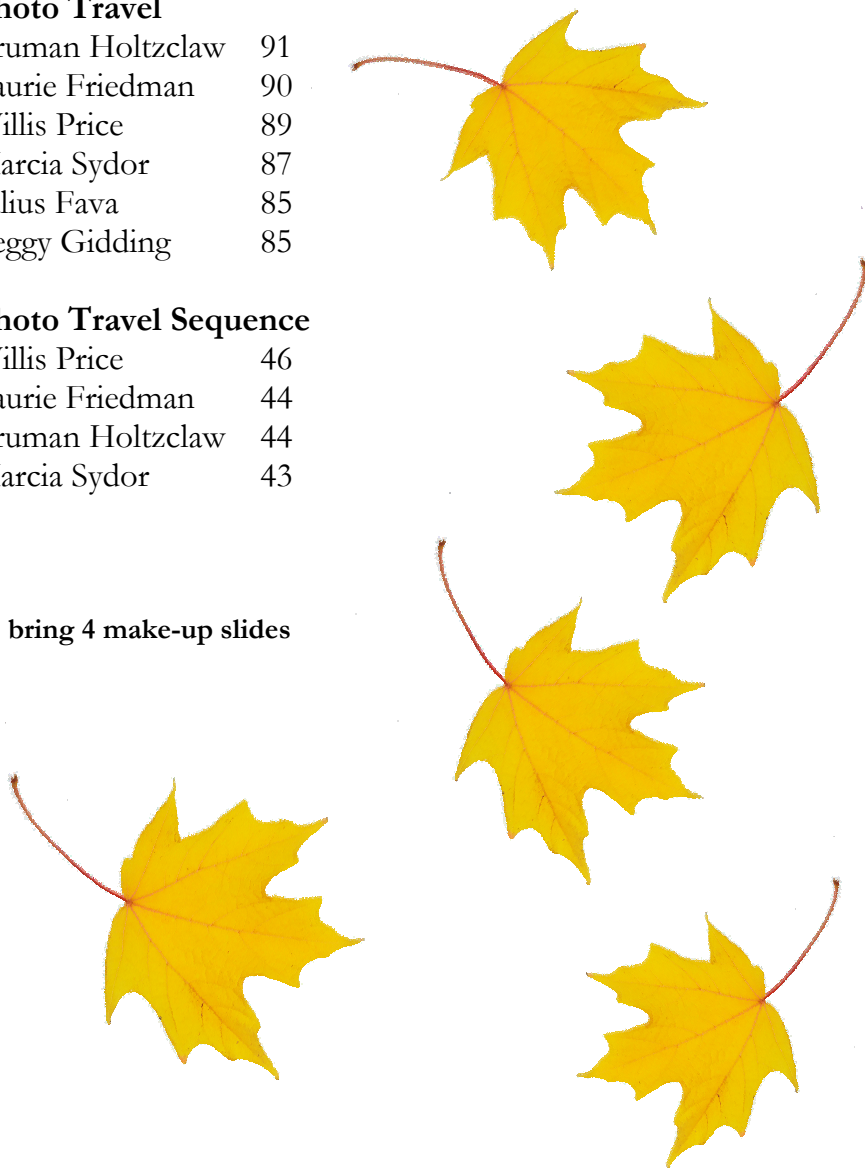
hoto Travel

| | |
|---|---|
| ruman Holtzclaw | 91 |
| aurie Friedman | 90 |
| Villis Price | 89 |
| Marcia Sydor | 87 |
| ilius Fava | 85 |
| eggy Gidding | 85 |

hoto Travel Sequence

| | |
|---|---|
| Villis Price | 46 |
| aurie Friedman | 44 |
| ruman Holtzclaw | 44 |
| Marcia Sydor | 43 |

bring 4 make-up slides